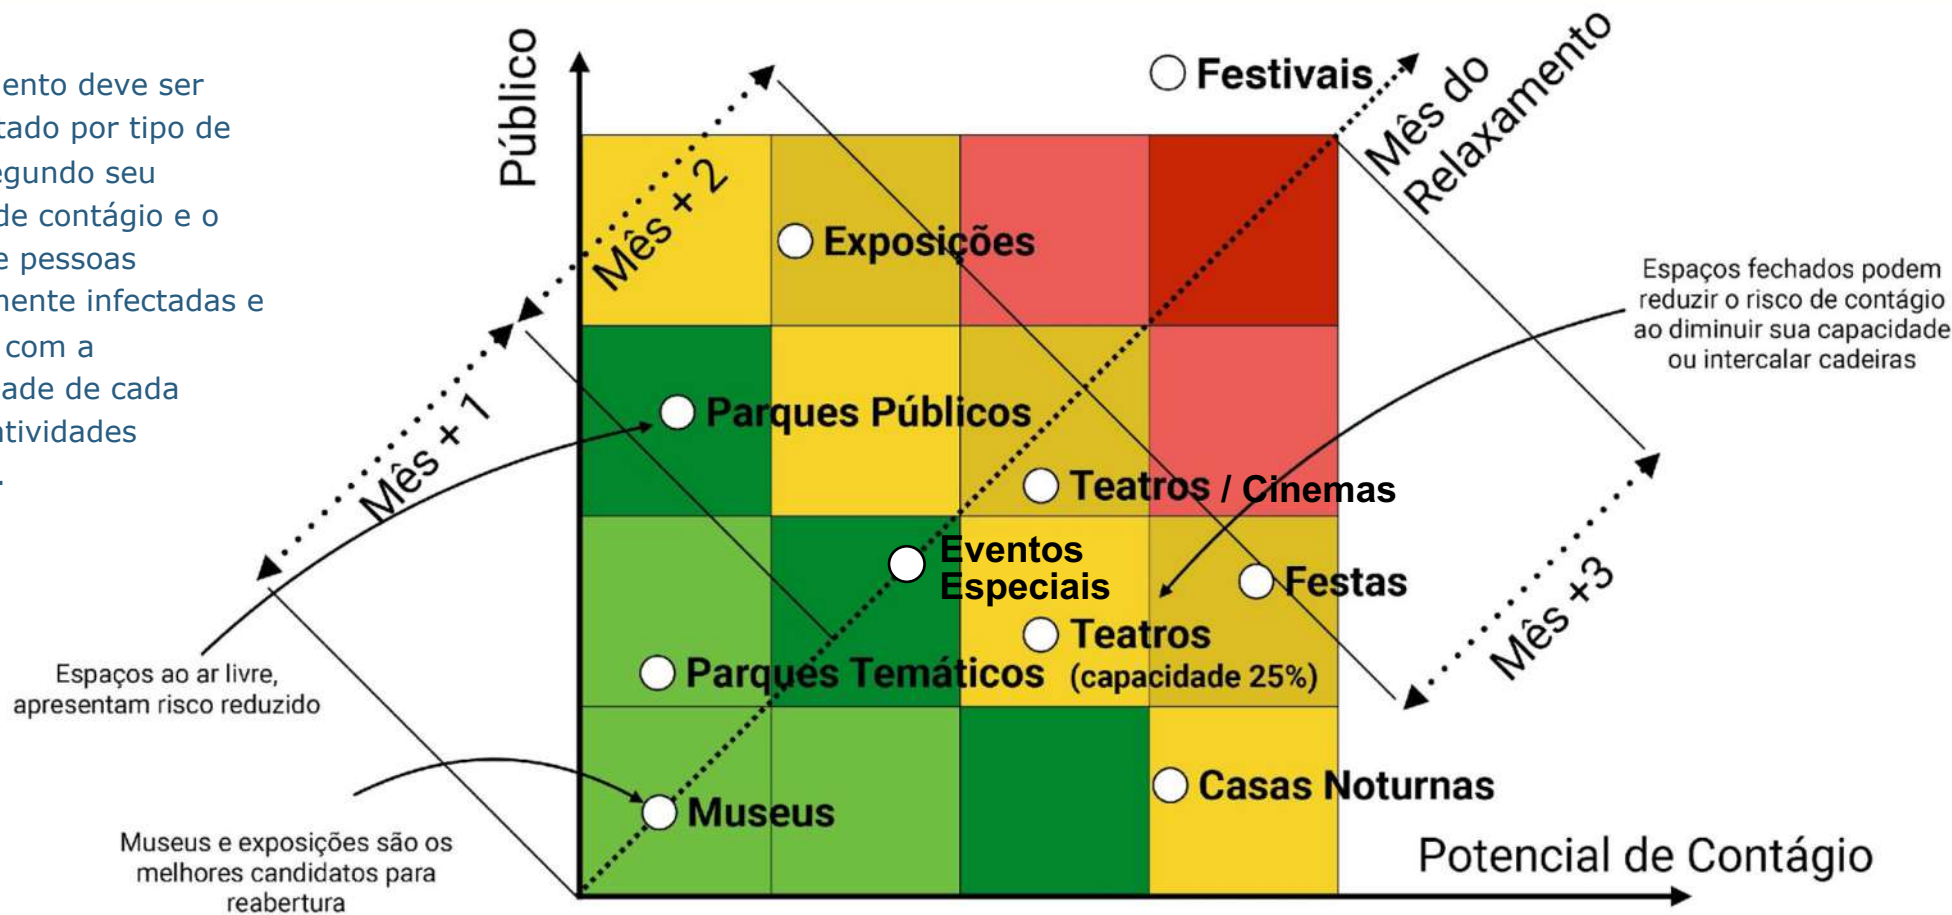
ento deve ser
tado por tipo de
egundo seu
de contágio e o
e pessoas
nente infectadas e
com a
ade de cada
tividades
.

Público

Mês + 2

Mês + 1

Festivais

Mês do Relaxamento

Exposições

Parques Públicos

Teatros / Cinemas

Eventos Especiais

Festas

Teatros (capacidade 25%)

Parques Temáticos

Casas Noturnas

Museus

Mês +3

Espaços fechados podem reduzir o risco de contágio ao diminuir sua capacidade ou intercalar cadeiras

Espaços ao ar livre, apresentam risco reduzido

Museus e exposições são os melhores candidatos para reabertura

Potencial de Contágio